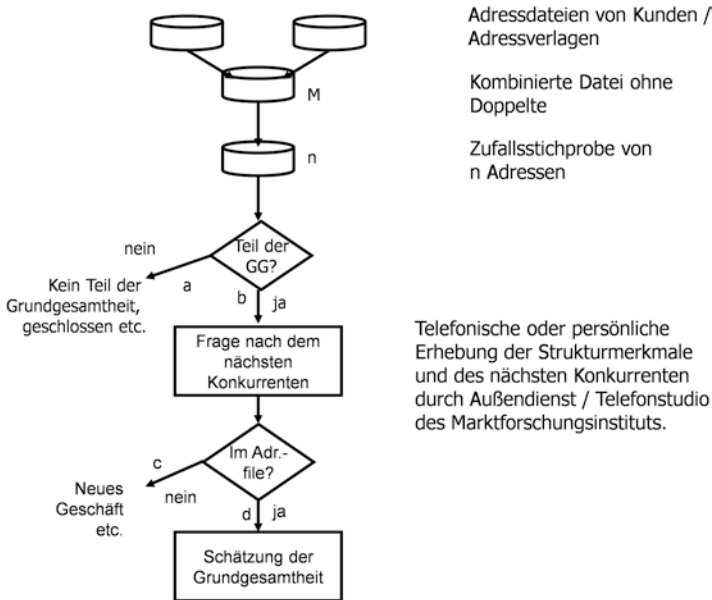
Adressdateien von Kunden / Adressverlagen

M

Kombinierte Datei ohne Doppelte

n

Zufallsstichprobe von n Adressen

nein

Teil der GG?

a

Kein Teil der Grundgesamtheit, geschlossen etc.

b

ja

Frage nach dem nächsten Konkurrenten

Telefonische oder persönliche Erhebung der Strukturmerkmale und des nächsten Konkurrenten durch Außendienst / Telefonstudio des Marktforschungsinstituts.

c

Im Adr.-file?

Neues Geschäft etc.

nein

d

ja

Schätzung der Grundgesamtheit